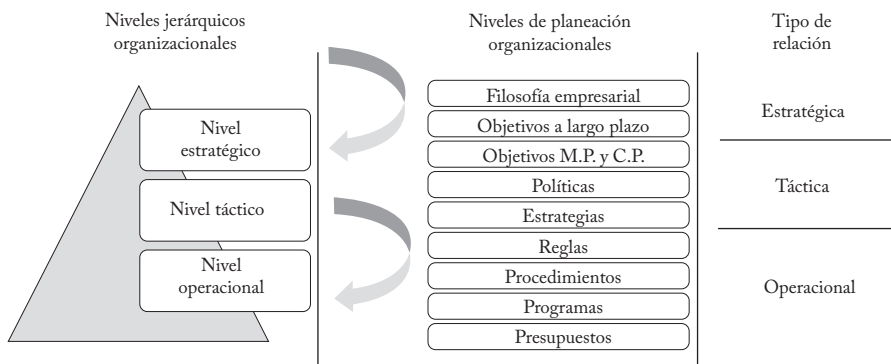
Niveles jerárquicos organizacionales

Nivel estratégico

Nivel táctico

Nivel operacional

Niveles de planeación organizacionales

Filosofía empresarial
Objetivos a largo plazo
Objetivos M.P. y C.P.
Políticas
Estrategias
Reglas
Procedimientos
Programas
Presupuestos

Tipo de relación

Estratégica

Táctica

Operacional